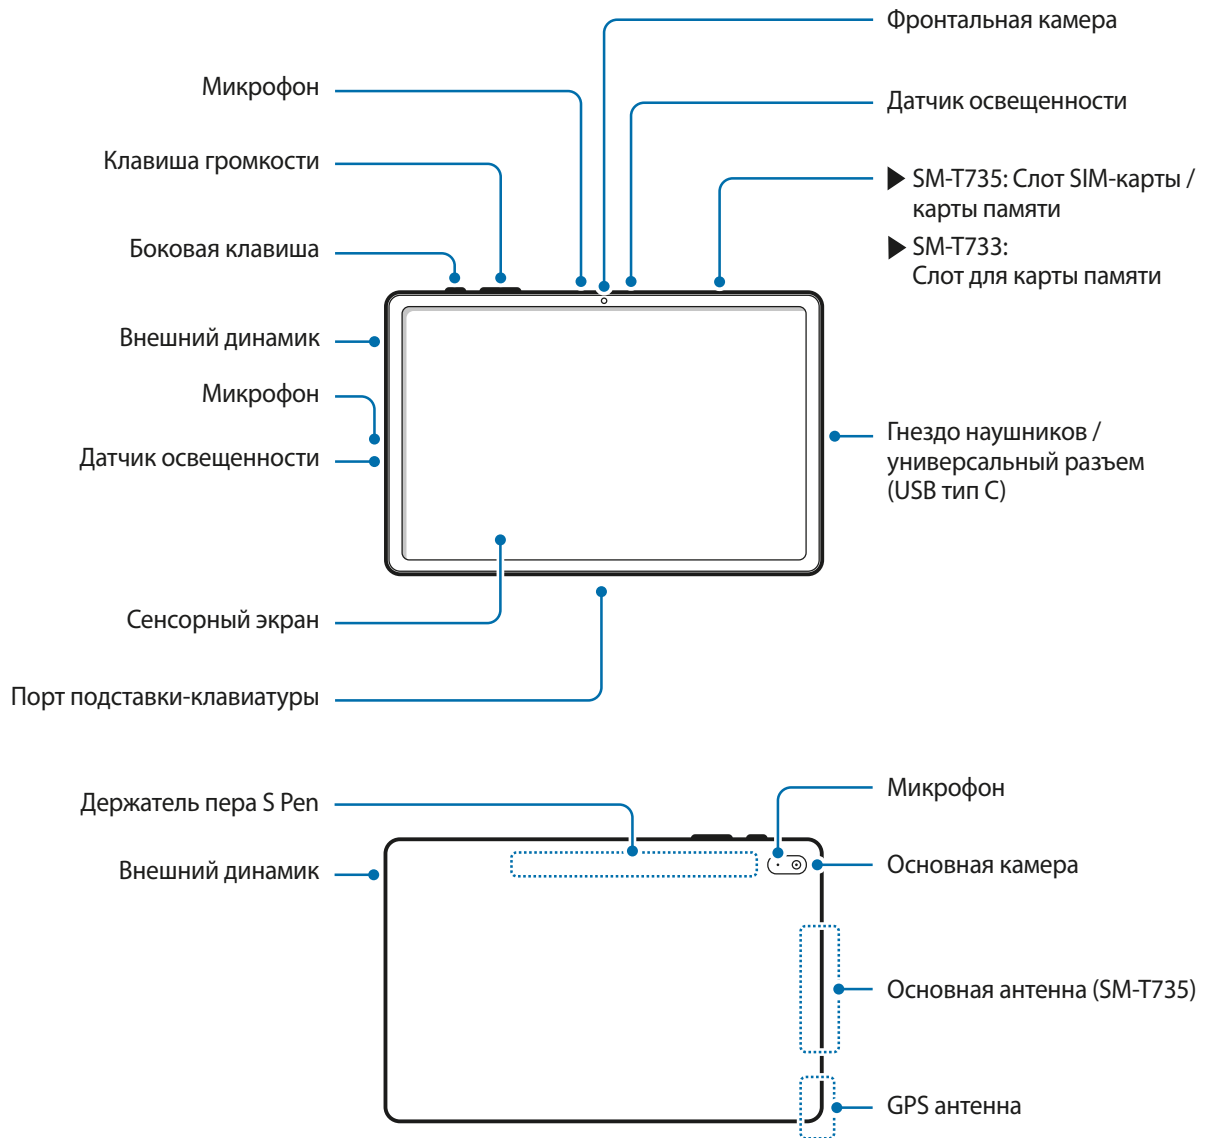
Фронтальная камера

Микрофон

Датчик освещенности

Клавиша громкости

▶ SM-T735: Слот SIM-карты / карты памяти

▶ SM-T733: Слот для карты памяти

Боковая клавиша

Внешний динамик

Микрофон

Гнездо наушников / универсальный разъем (USB тип C)

Датчик освещенности

Сенсорный экран

Порт подставки-клавиатуры

Держатель пера S Pen

Микрофон

Внешний динамик

Основная камера

Основная антенна (SM-T735)

GPS антенна